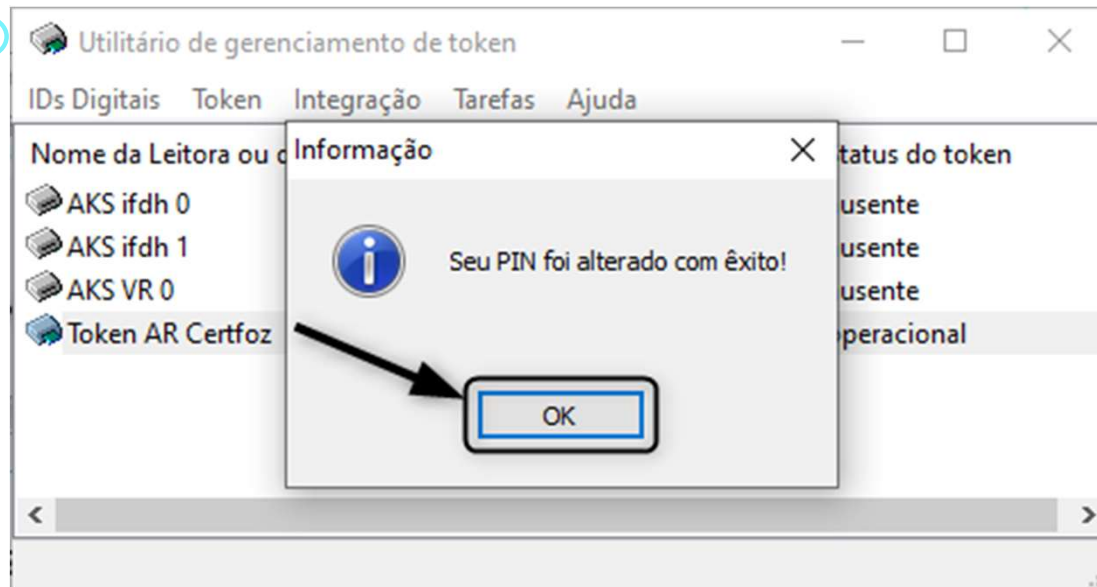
Utilitário de gerenciamento de token

IDs Digitais Token Integração Tarefas Ajuda

Nome da Leitora ou d

tatus do token

AKS ifdh 0

usente

AKS ifdh 1

usente

AKS VR 0

usente

Token AR Certfoz

peracional

Informação

Seu PIN foi alterado com êxito!

OK